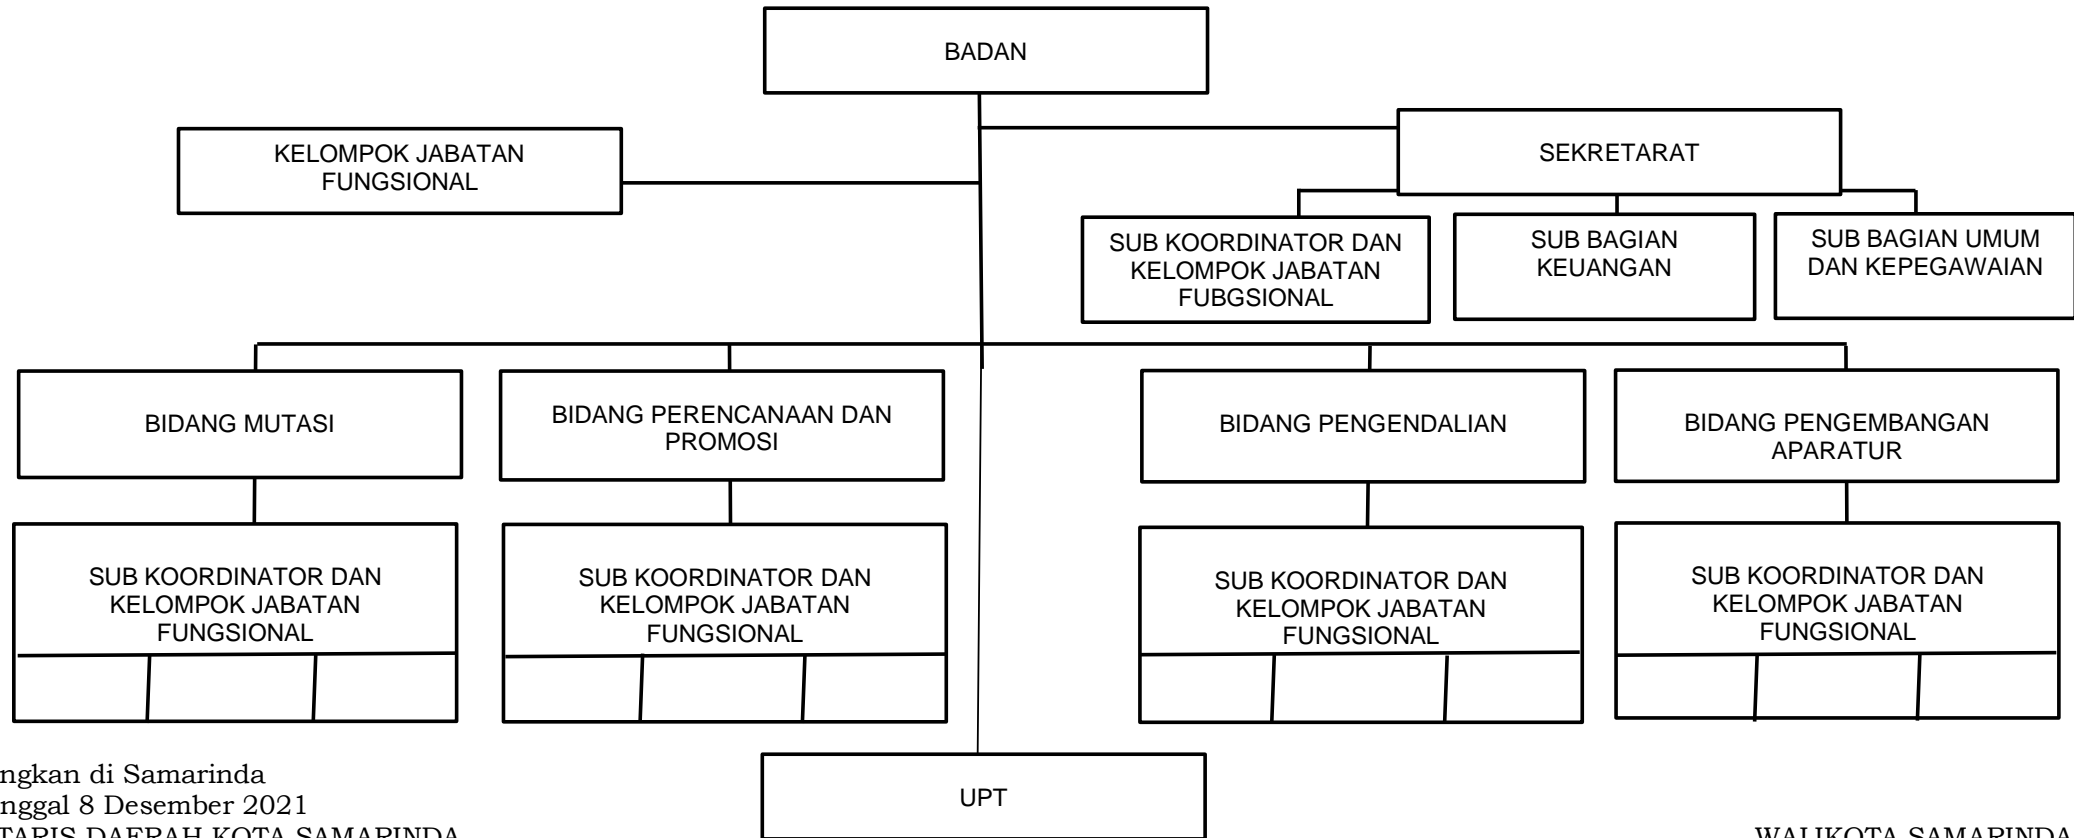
BADAN

KELOMPOK JABATAN FUNGSIONAL

SEKRETARAT

SUB KOORDINATOR DAN KELOMPOK JABATAN FUBGSIONAL

SUB BAGIAN KEUANGAN

SUB BAGIAN UMUM DAN KEPEGAWAIAN

BIDANG MUTASI

BIDANG PERENCANAAN DAN PROMOSI

BIDANG PENGENDALIAN

BIDANG PENGEMBANGAN APARATUR

SUB KOORDINATOR DAN KELOMPOK JABATAN FUNGSIONAL

SUB KOORDINATOR DAN KELOMPOK JABATAN FUNGSIONAL

SUB KOORDINATOR DAN KELOMPOK JABATAN FUNGSIONAL

SUB KOORDINATOR DAN KELOMPOK JABATAN FUNGSIONAL

UPT

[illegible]ngkan di Samarinda
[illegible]nggal 8 Desember 2021
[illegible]TARIS DAERAH KOTA SAMARINDA

WALIKOTA SAMARINDA